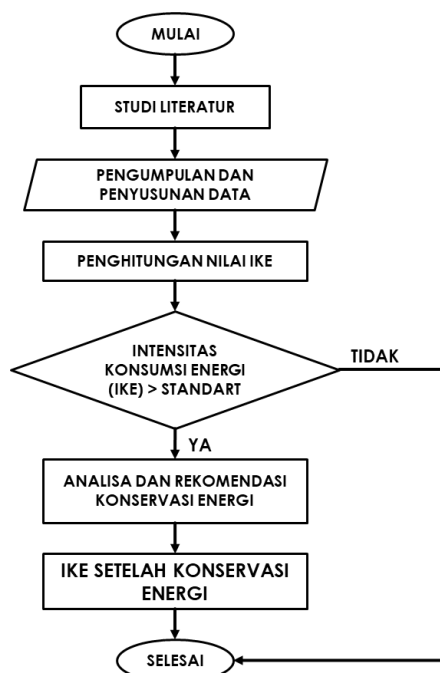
MULAI

STUDI LITERATUR

PENGUMPULAN DAN PENYUSUNAN DATA

PENGHITUNGAN NILAI IKE

INTENSITAS KONSUMSI ENERGI (IKE) > STANDART

TIDAK

YA

ANALISA DAN REKOMENDASI KONSERVASI ENERGI

IKE SETELAH KONSERVASI ENERGI

SELESAI